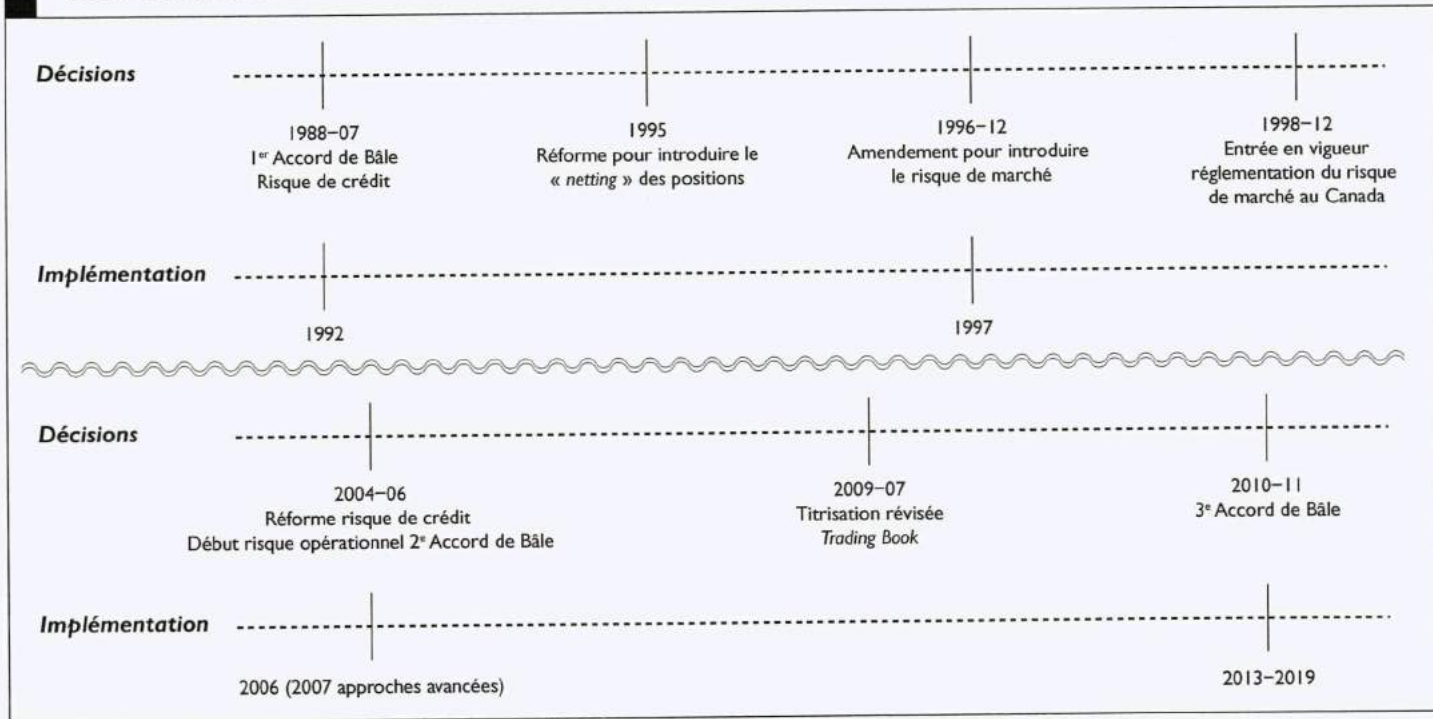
Décisions

1988–07
1$^{er}$ Accord de Bâle
Risque de crédit

1995
Réforme pour introduire le « netting » des positions

1996–12
Amendement pour introduire le risque de marché

1998–12
Entrée en vigueur réglementation du risque de marché au Canada

Implémentation

1992

1997

Décisions

2004–06
Réforme risque de crédit
Début risque opérationnel 2$^{e}$ Accord de Bâle

2009–07
Titrisation révisée
Trading Book

2010–11
3$^{e}$ Accord de Bâle

Implémentation

2006 (2007 approches avancées)

2013–2019